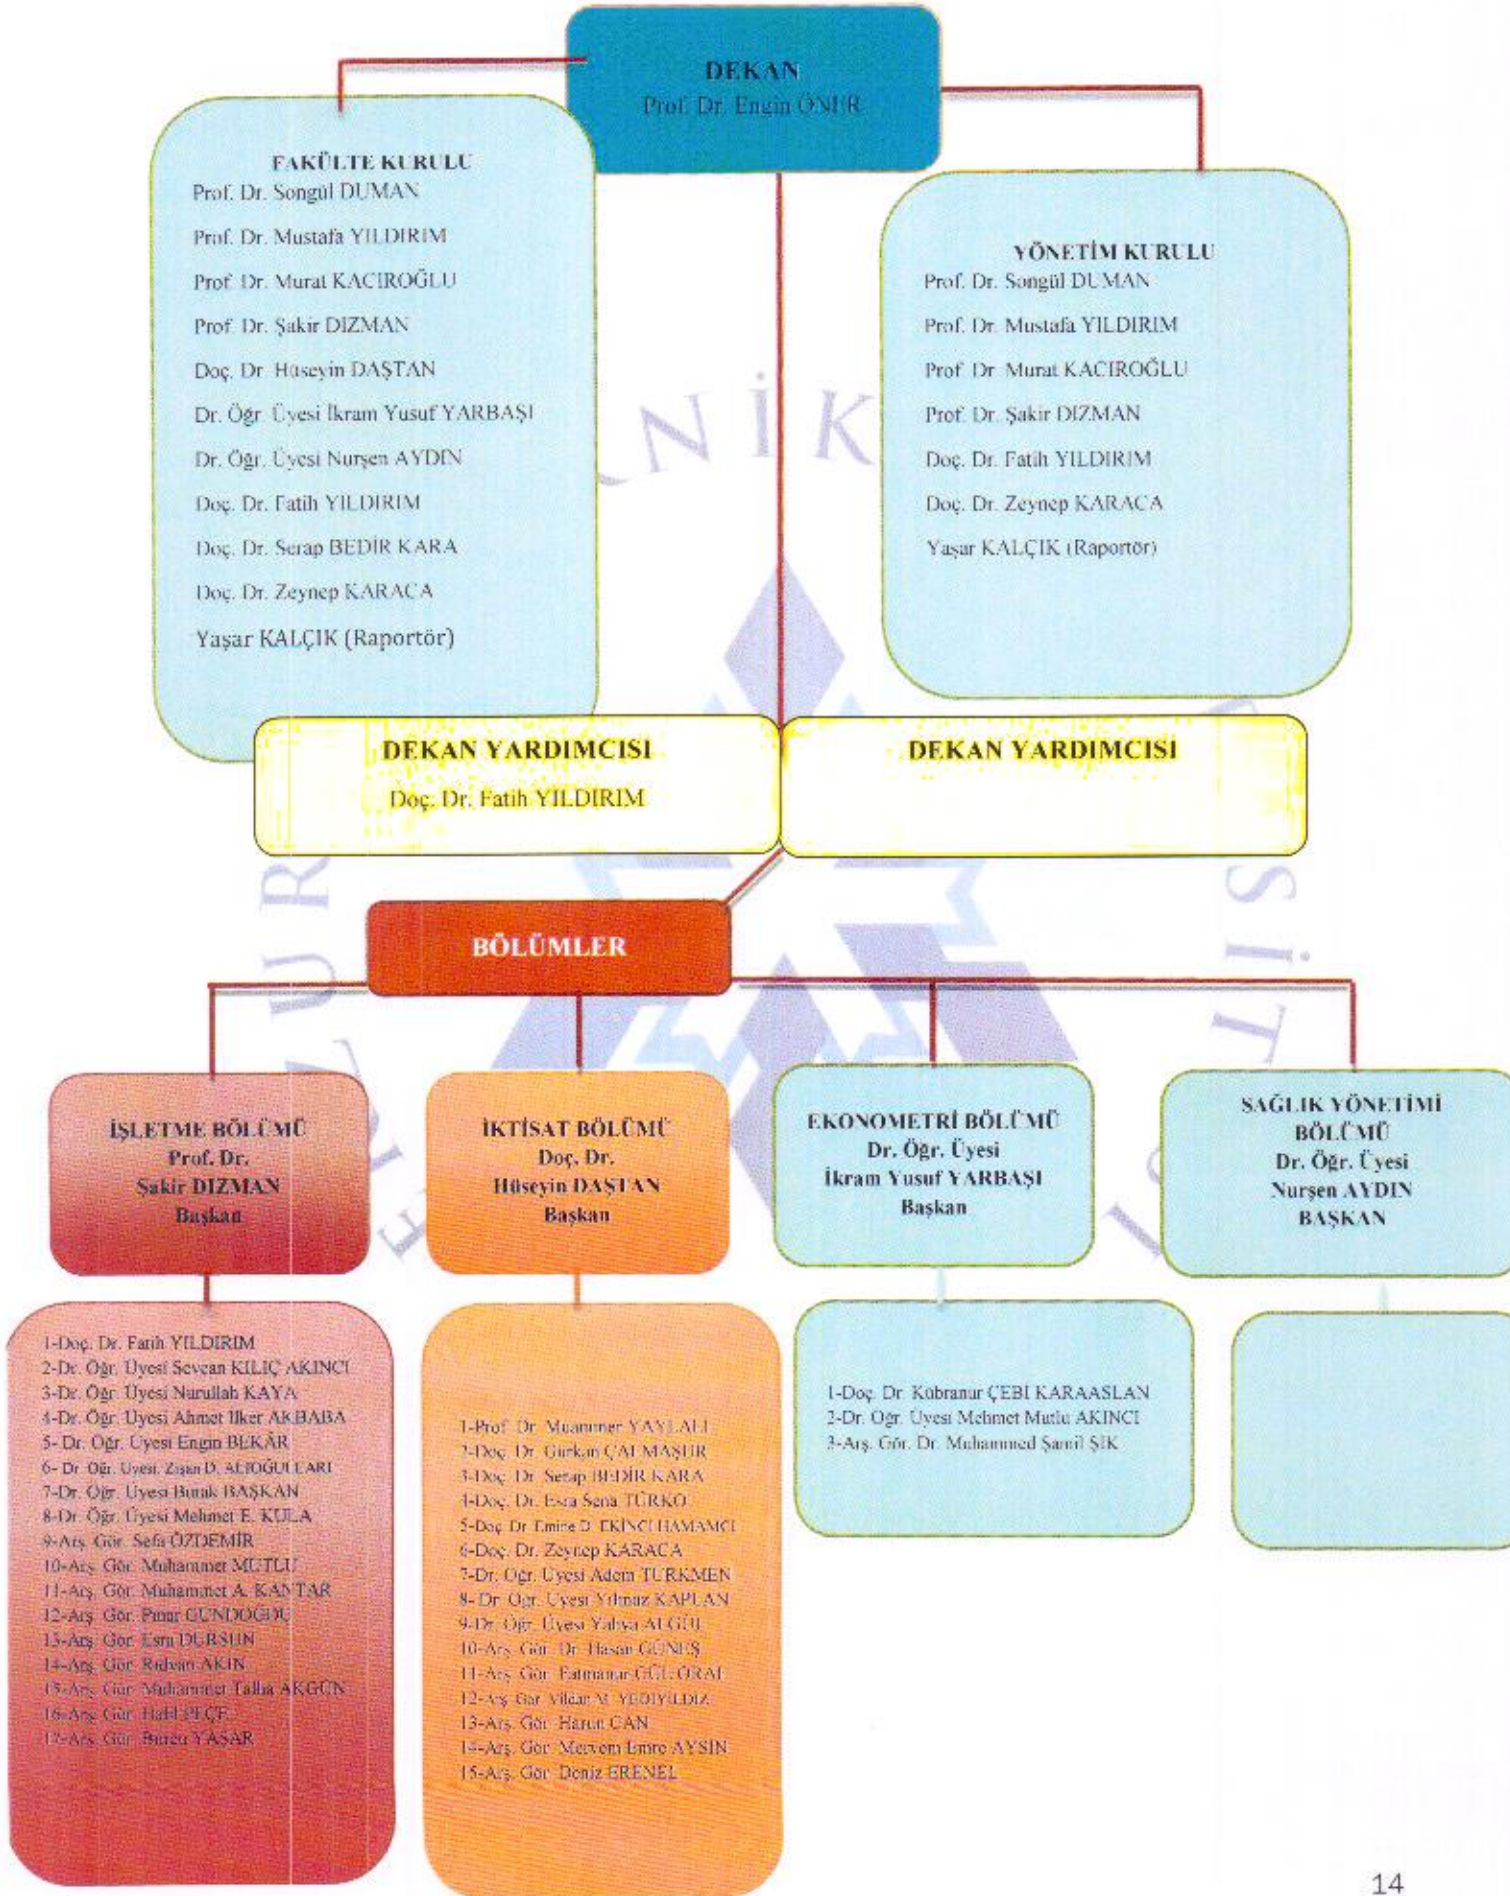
DEKAN
Prof. Dr. Engin ÖNER

FAKÜLTE KURULU
Prof. Dr. Songül DUMAN
Prof. Dr. Mustafa YILDIRIM
Prof. Dr. Murat KACIROĞLU
Prof. Dr. Şakir DIZMAN
Doç. Dr. Hüseyin DAŞTAN
Dr. Öğr. Üyesi İkram Yusuf YARBAŞI
Dr. Öğr. Üyesi Nurşen AYDIN
Doç. Dr. Fatih YILDIRIM
Doç. Dr. Serap BEDİR KARA
Doç. Dr. Zeynep KARACA
Yaşar KALÇIK (Raportör)

YÖNETİM KURULU
Prof. Dr. Songül DUMAN
Prof. Dr. Mustafa YILDIRIM
Prof. Dr. Murat KACIROĞLU
Prof. Dr. Şakir DIZMAN
Doç. Dr. Fatih YILDIRIM
Doç. Dr. Zeynep KARACA
Yaşar KALÇIK (Raportör)

DEKAN YARDIMCISI
Doç. Dr. Fatih YILDIRIM

DEKAN YARDIMCISI

BÖLÜMLER

İŞLETME BÖLÜMÜ
Prof. Dr.
Şakir DIZMAN
Başkan

İKTİSAT BÖLÜMÜ
Doç. Dr.
Hüseyin DAŞTAN
Başkan

EKONOMETRİ BÖLÜMÜ
Dr. Öğr. Üyesi
İkram Yusuf YARBAŞI
Başkan

SAĞLIK YÖNETİMİ BÖLÜMÜ
Dr. Öğr. Üyesi
Nurşen AYDIN
BAŞKAN

1-Doç. Dr. Fatih YILDIRIM
2-Dr. Öğr. Üyesi Sevcan KILIÇ AKINCI
3-Dr. Öğr. Üyesi Nurullah KAYA
4-Dr. Öğr. Üyesi Ahmet İlker AKBABA
5- Dr. Öğr. Üyesi Engin BEKAR
6- Dr. Öğr. Üyesi Zişan D. ALTOĞULLARI
7-Dr. Öğr. Üyesi Burak BAŞKAN
8-Dr. Öğr. Üyesi Mehmet E. KULA
9-Arş. Gör. Sefa ÖZDEMİR
10-Arş. Gör. Muhammet MUTLU
11-Arş. Gör. Muhammet A. KANTAR
12-Arş. Gör. Pınar GÜNDOĞDU
13-Arş. Gör. Esra DURSUN
14-Arş. Gör. Rıdvan AKIN
15-Arş. Gör. Muhammet Talha AKGÜN
16-Arş. Gör. Halil PEÇE
17-Arş. Gör. Burcu YAŞAR

1-Prof. Dr. Muammer YAYLALI
2-Doç. Dr. Gürkan ÇALMAŞUR
3-Doç. Dr. Serap BEDİR KARA
4-Doç. Dr. Esra Sena TÜRKO
5-Doç. Dr. Emine D. EKİNCİ HAMAMCI
6-Doç. Dr. Zeynep KARACA
7-Dr. Öğr. Üyesi Adem TÜRKMEN
8-Dr. Öğr. Üyesi Yılmaz KAPLAN
9-Dr. Öğr. Üyesi Yahya ALGÜL
10-Arş. Gör. Dr. Hasan GÜNEŞ
11-Arş. Gör. Fatmanur GÜL ORAL
12-Arş. Gör. Vildan M. YEDİYILDIZ
13-Arş. Gör. Harun CAN
14-Arş. Gör. Meryem Emre AYSİN
15-Arş. Gör. Deniz ERENEL

1-Doç. Dr. Kübranur ÇEBİ KARAASLAN
2-Dr. Öğr. Üyesi Mehmet Mutlu AKINCI
3-Arş. Gör. Dr. Muhammed Şamil ŞIK

14